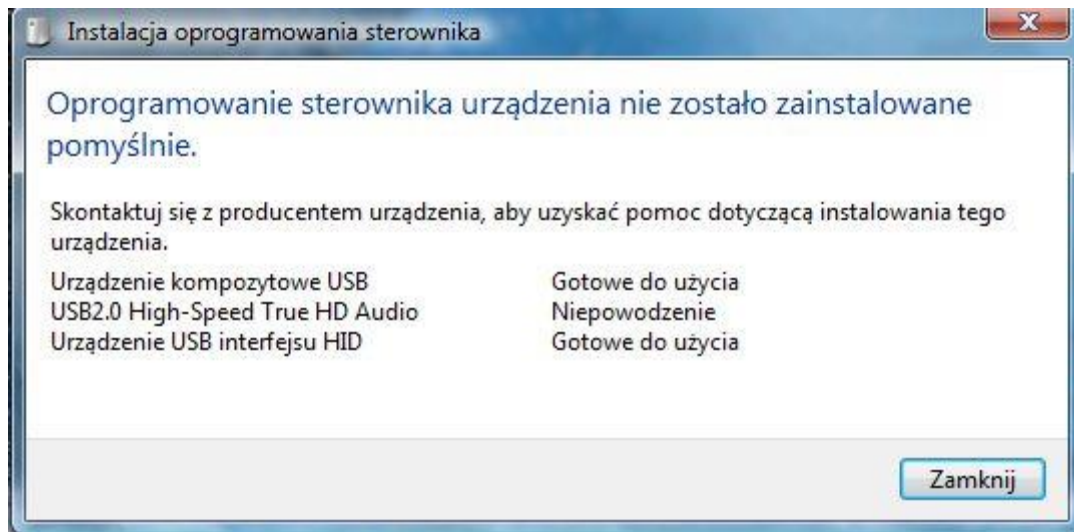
Instalacja oprogramowania sterownika

X

Oprogramowanie sterownika urządzenia nie zostało zainstalowane pomyślnie.

Skontaktuj się z producentem urządzenia, aby uzyskać pomoc dotyczącą instalowania tego urządzenia.

| | |
|---|---|
| Urządzenie kompozytowe USB | Gotowe do użycia |
| USB2.0 High-Speed True HD Audio | Niepowodzenie |
| Urządzenie USB interfejsu HID | Gotowe do użycia |

Zamknij